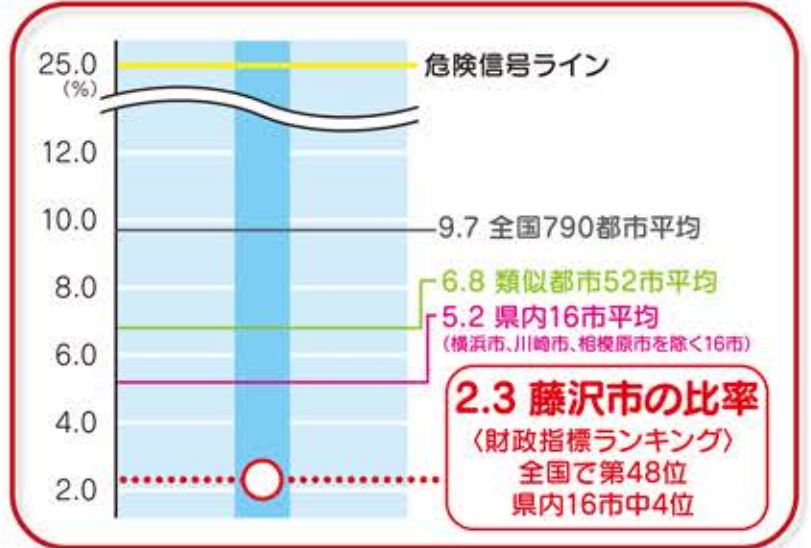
25.0
(%)
12.0
10.0
8.0
6.0
4.0
2.0

危険信号ライン

9.7 全国790都市平均

6.8 類似都市52市平均

5.2 県内16市平均
(横浜市、川崎市、相模原市を除く16市)

2.3 藤沢市の比率
〈財政指標ランキング〉
全国で第48位
県内16市中4位